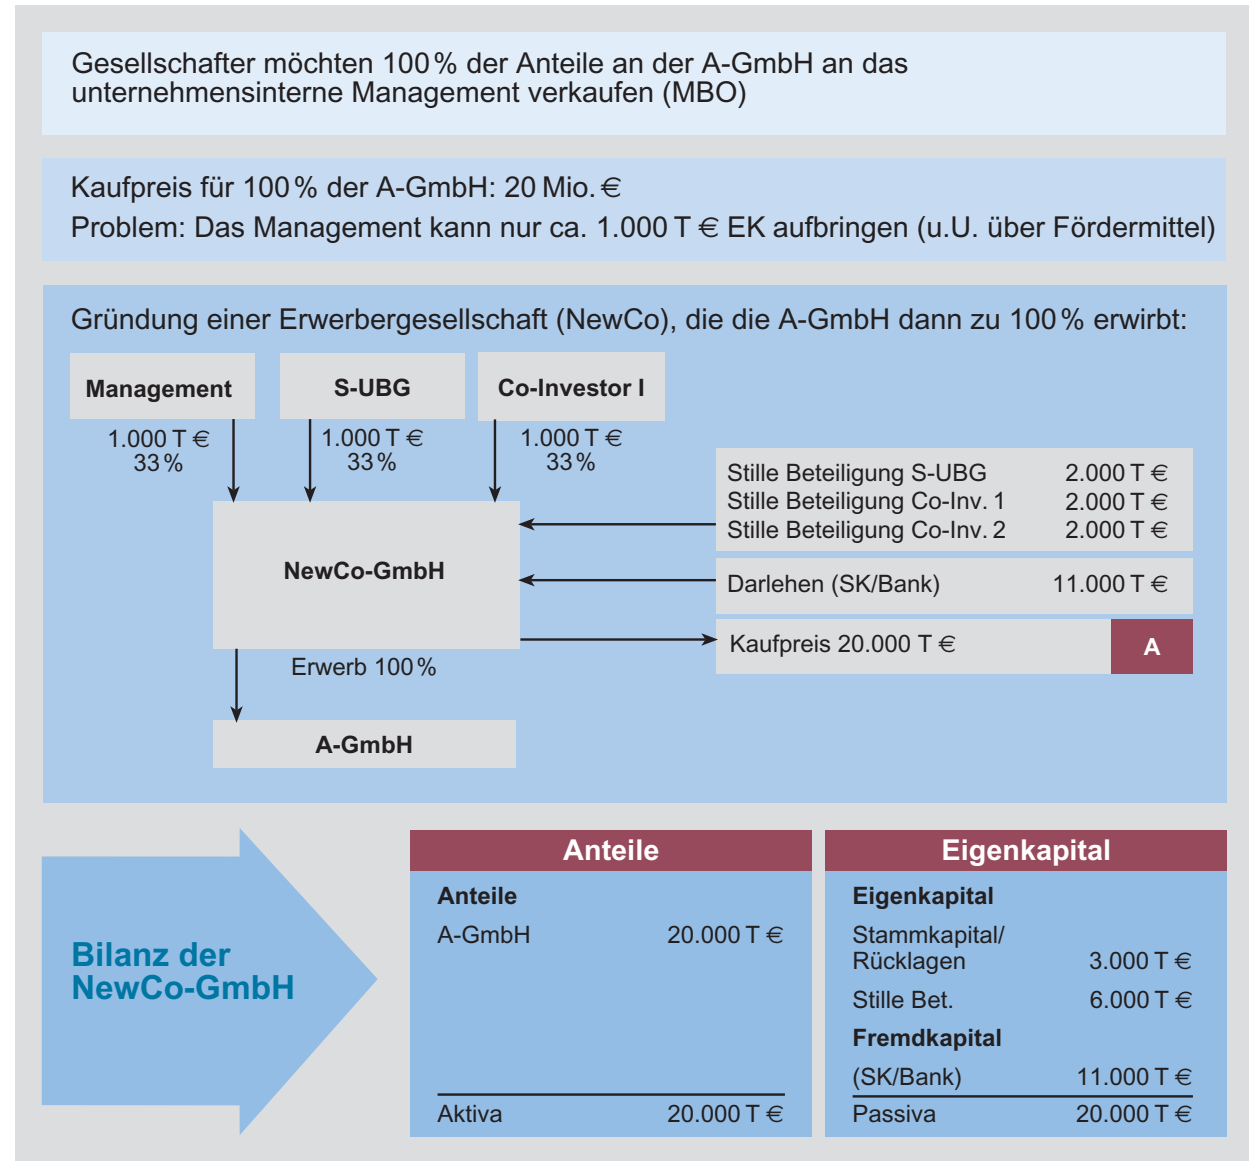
Gesellschafter möchten 100 % der Anteile an der A-GmbH an das unternehmensinterne Management verkaufen (MBO)

Kaufpreis für 100 % der A-GmbH: 20 Mio. €
Problem: Das Management kann nur ca. 1.000 T € EK aufbringen (u.U. über Fördermittel)

Gründung einer Erwerbergesellschaft (NewCo), die die A-GmbH dann zu 100 % erwirbt:

Management
1.000 T €
33 %

S-UBG
1.000 T €
33 %

Co-Investor I
1.000 T €
33 %

| Stille Beteiligung S-UBG | 2.000 T € |
|---|---|
| Stille Beteiligung Co-Inv. 1 | 2.000 T € |
| Stille Beteiligung Co-Inv. 2 | 2.000 T € |

Darlehen (SK/Bank) 11.000 T €

NewCo-GmbH

Kaufpreis 20.000 T €
A

Erwerb 100 %

A-GmbH

Bilanz der NewCo-GmbH

| Anteile | |
|---|---|
| Anteile | |
| A-GmbH | 20.000 T € |
| Aktiva | 20.000 T € |

| Eigenkapital | |
|---|---|
| Eigenkapital | |
| Stammkapital/ Rücklagen | 3.000 T € |
| Stille Bet. | 6.000 T € |
| Fremdkapital | |
| (SK/Bank) | 11.000 T € |
| Passiva | 20.000 T € |